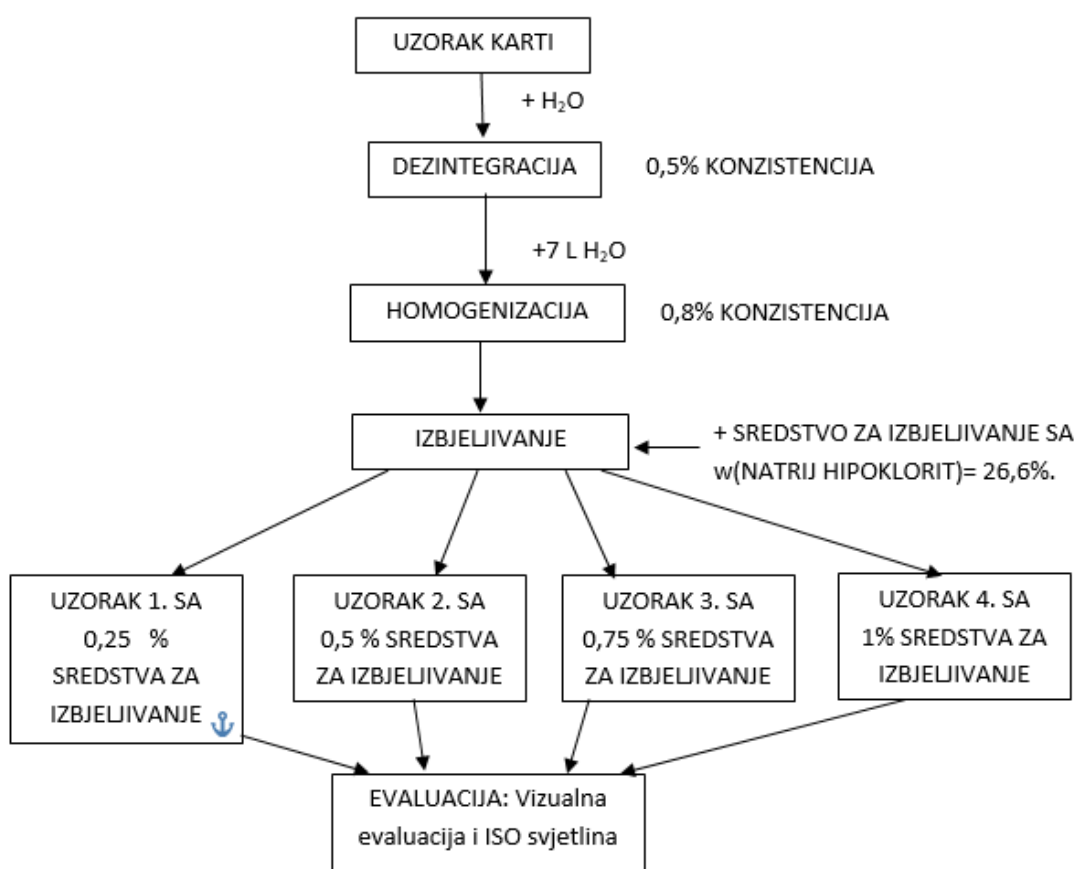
UZORAK KARTI

+ $H_2O$

DEZINTEGRACIJA

0,5% KONZISTENCIJA

+7 L $H_2O$

HOMOGENIZACIJA

0,8% KONZISTENCIJA

IZBJELJIVANJE

+ SREDSTVO ZA IZBJELJIVANJE SA w(NATRIJ HIPOKLORIT)= 26,6%.

UZORAK 1. SA 0,25 % SREDSTVA ZA IZBJELJIVANJE

UZORAK 2. SA 0,5 % SREDSTVA ZA IZBJELJIVANJE

UZORAK 3. SA 0,75 % SREDSTVA ZA IZBJELJIVANJE

UZORAK 4. SA 1% SREDSTVA ZA IZBJELJIVANJE

EVALUACIJA: Vizualna evaluacija i ISO svjetlina